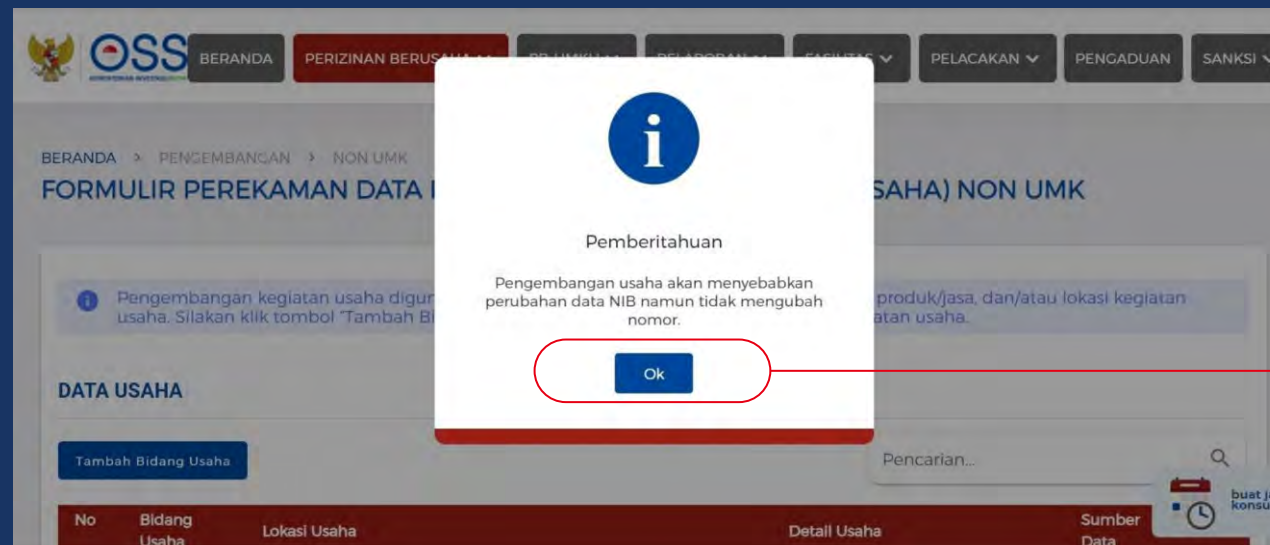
OSS

BERANDA | PERIZINAN BERUSAHA | PB UMKU | PELAPORAN | FASILITAS | PELACAKAN | PENGADUAN | SANKSI

BERANDA > PENGEMBANGAN > NON UMK

FORMULIR PEREKAMAN DATA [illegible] SAHA) NON UMK

Pengembangan kegiatan usaha digur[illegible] produk/jasa, dan/atau lokasi kegiatan usaha. Silakan klik tombol "Tambah Bi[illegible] atan usaha.

Pemberitahuan

Pengembangan usaha akan menyebabkan perubahan data NIB namun tidak mengubah nomor.

Ok

DATA USAHA

Tambah Bidang Usaha

Pencarian...

| No | Bidang Usaha | Lokasi Usaha | Detail Usaha | Sumber Data |
|---|---|---|---|---|

buat j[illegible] konsu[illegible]